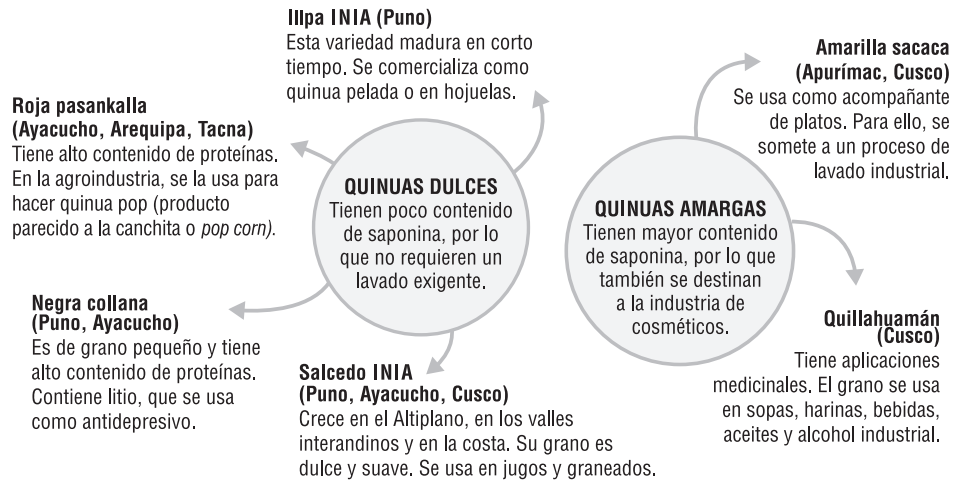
Illpa INIA (Puno)
Esta variedad madura en corto tiempo. Se comercializa como quinua pelada o en hojuelas.

Roja pasankalla
(Ayacucho, Arequipa, Tacna)
Tiene alto contenido de proteínas. En la agroindustria, se la usa para hacer quinua pop (producto parecido a la canchita o pop corn).

QUINUAS DULCES
Tienen poco contenido de saponina, por lo que no requieren un lavado exigente.

Negra collana
(Puno, Ayacucho)
Es de grano pequeño y tiene alto contenido de proteínas. Contiene litio, que se usa como antidepresivo.

Salcedo INIA
(Puno, Ayacucho, Cusco)
Crece en el Altiplano, en los valles interandinos y en la costa. Su grano es dulce y suave. Se usa en jugos y graneados.

Amarilla sacaca
(Apurímac, Cusco)
Se usa como acompañante de platos. Para ello, se somete a un proceso de lavado industrial.

QUINUAS AMARGAS
Tienen mayor contenido de saponina, por lo que también se destinan a la industria de cosméticos.

Quillahuamán
(Cusco)
Tiene aplicaciones medicinales. El grano se usa en sopas, harinas, bebidas, aceites y alcohol industrial.